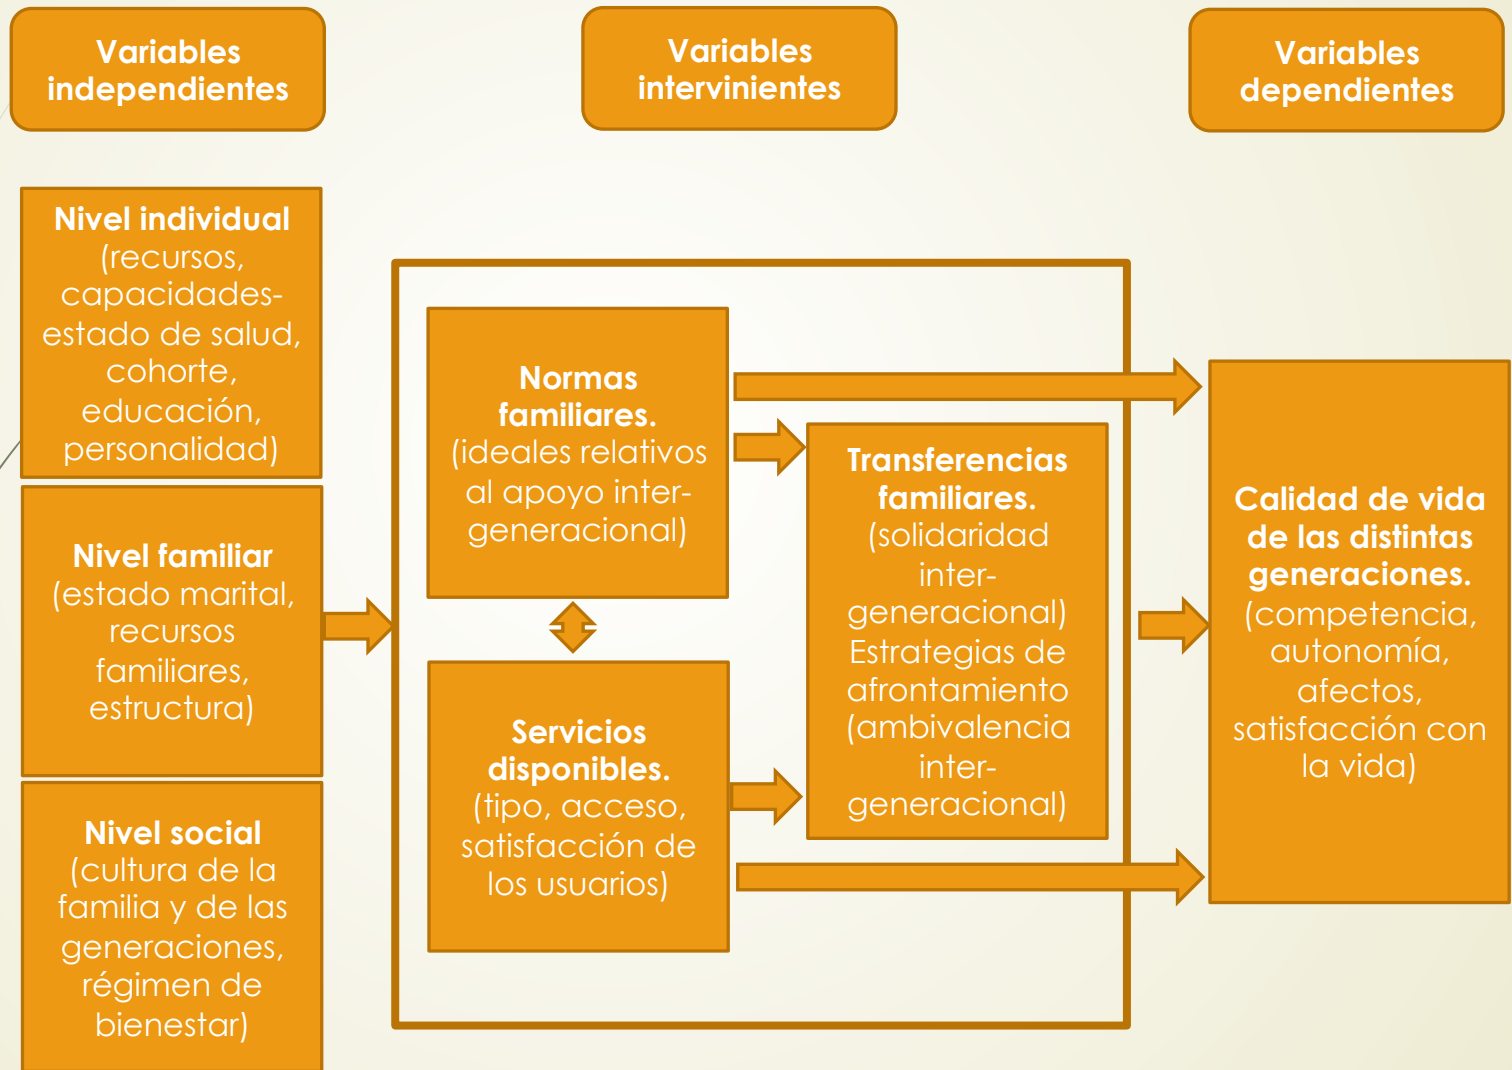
Variables independientes

Variables intervinientes

Variables dependientes

Nivel individual (recursos, capacidades-estado de salud, cohorte, educación, personalidad)

Nivel familiar (estado marital, recursos familiares, estructura)

Nivel social (cultura de la familia y de las generaciones, régimen de bienestar)

Normas familiares. (ideales relativos al apoyo inter-generacional)

Servicios disponibles. (tipo, acceso, satisfacción de los usuarios)

Transferencias familiares. (solidaridad inter-generacional) Estrategias de afrontamiento (ambivalencia inter-generacional)

Calidad de vida de las distintas generaciones. (competencia, autonomía, afectos, satisfacción con la vida)